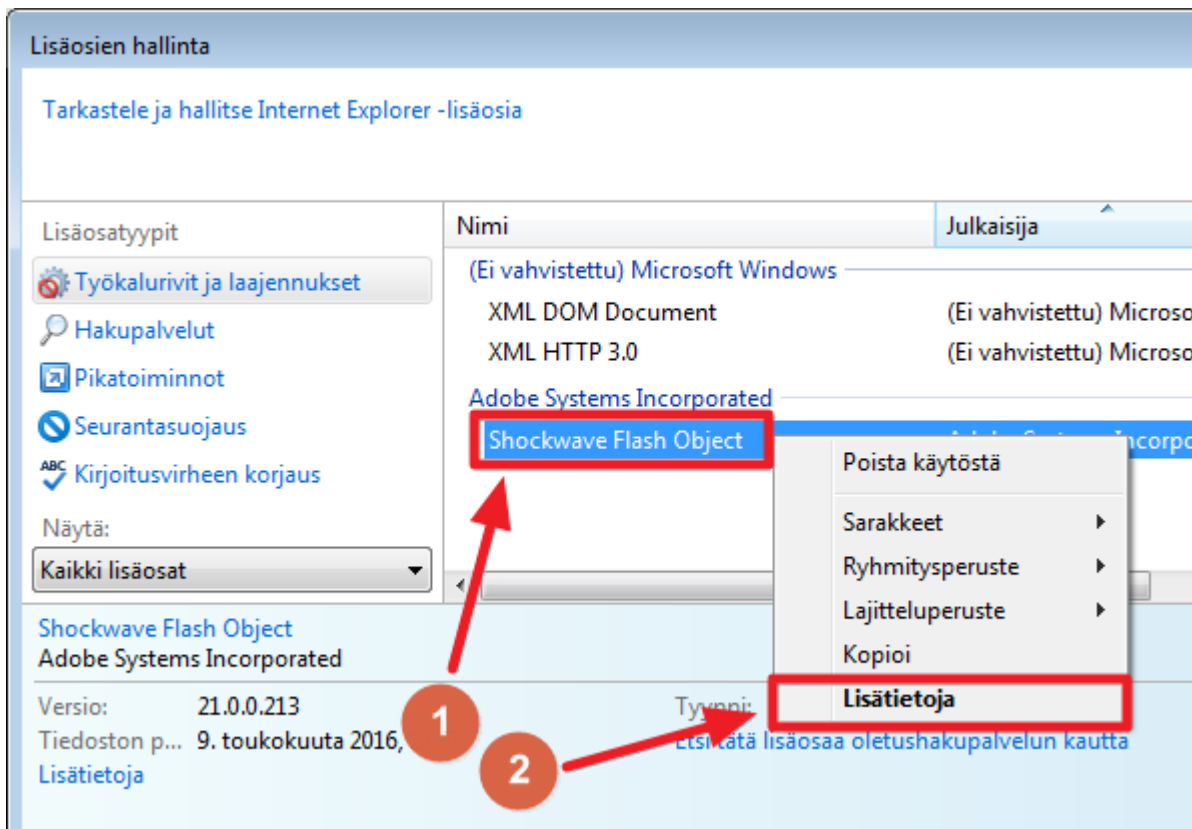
Lisäosien hallinta

Tarkastele ja hallitse Internet Explorer -lisäosia

Lisäosatyypit

Työkalurivit ja laajennukset

Hakupalvelut

Pikatoiminnot

Seurantasuojaus

Kirjoitusvirheen korjaus

Näytä:

Kaikki lisäosat

| Nimi | Julkaisija |
|---|---|
| (Ei vahvistettu) Microsoft Windows | |
| XML DOM Document | (Ei vahvistettu) Microso |
| XML HTTP 3.0 | (Ei vahvistettu) Microso |
| Adobe Systems Incorporated | |
| Shockwave Flash Object | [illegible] |

Poista käytöstä

Sarakkeet

Ryhmitysperuste

Lajitteluperuste

Kopioi

Lisätietoja

Shockwave Flash Object

Adobe Systems Incorporated

Versio: 21.0.0.213

Tiedoston p... 9. toukokuuta 2016,

Lisätietoja

Tyyppi:

Etsi tätä lisäosaa oletushakupalvelun kautta

1

2